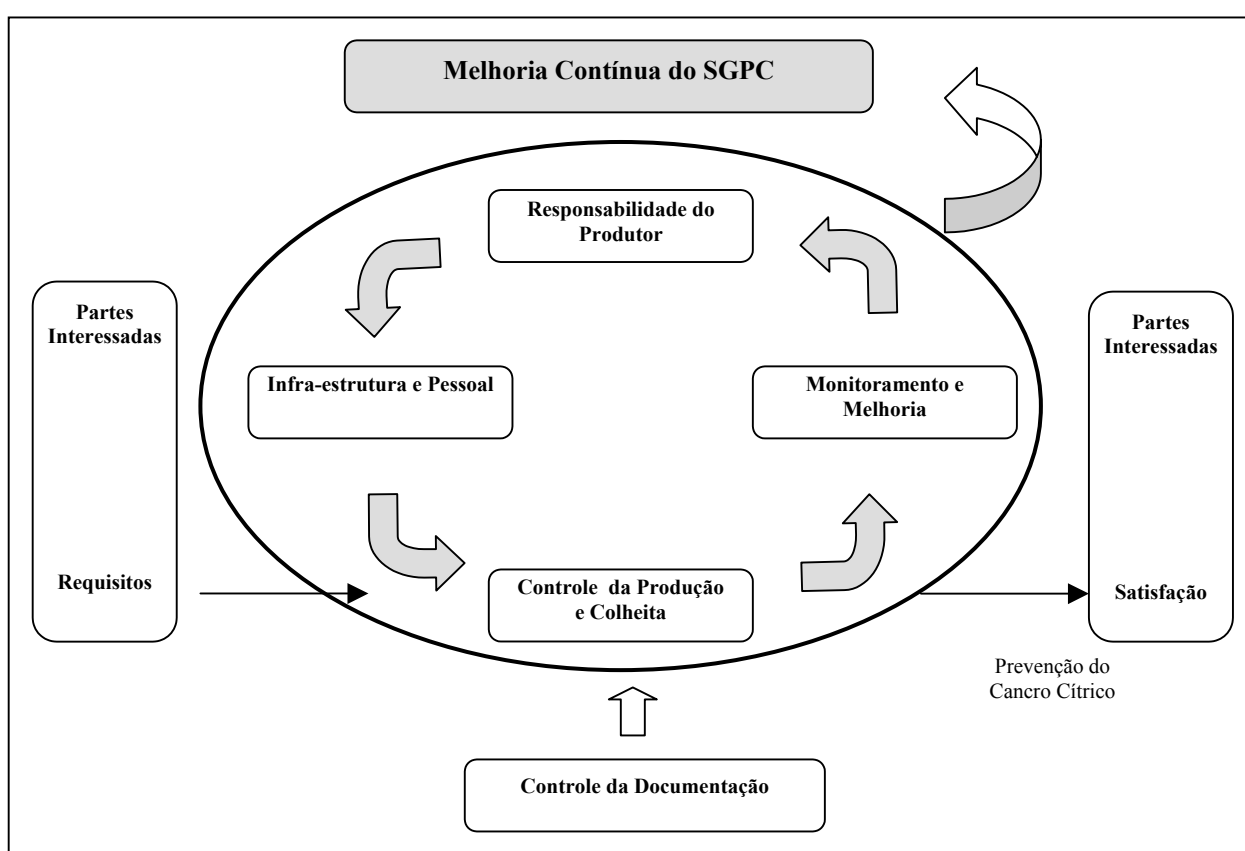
Melhoria Contínua do SGPC

Responsabilidade do Produtor

Partes Interessadas

Requisitos

Infra-estrutura e Pessoal

Monitoramento e Melhoria

Partes Interessadas

Satisfação

Controle da Produção e Colheita

Prevenção do Cancro Cítrico

Controle da Documentação